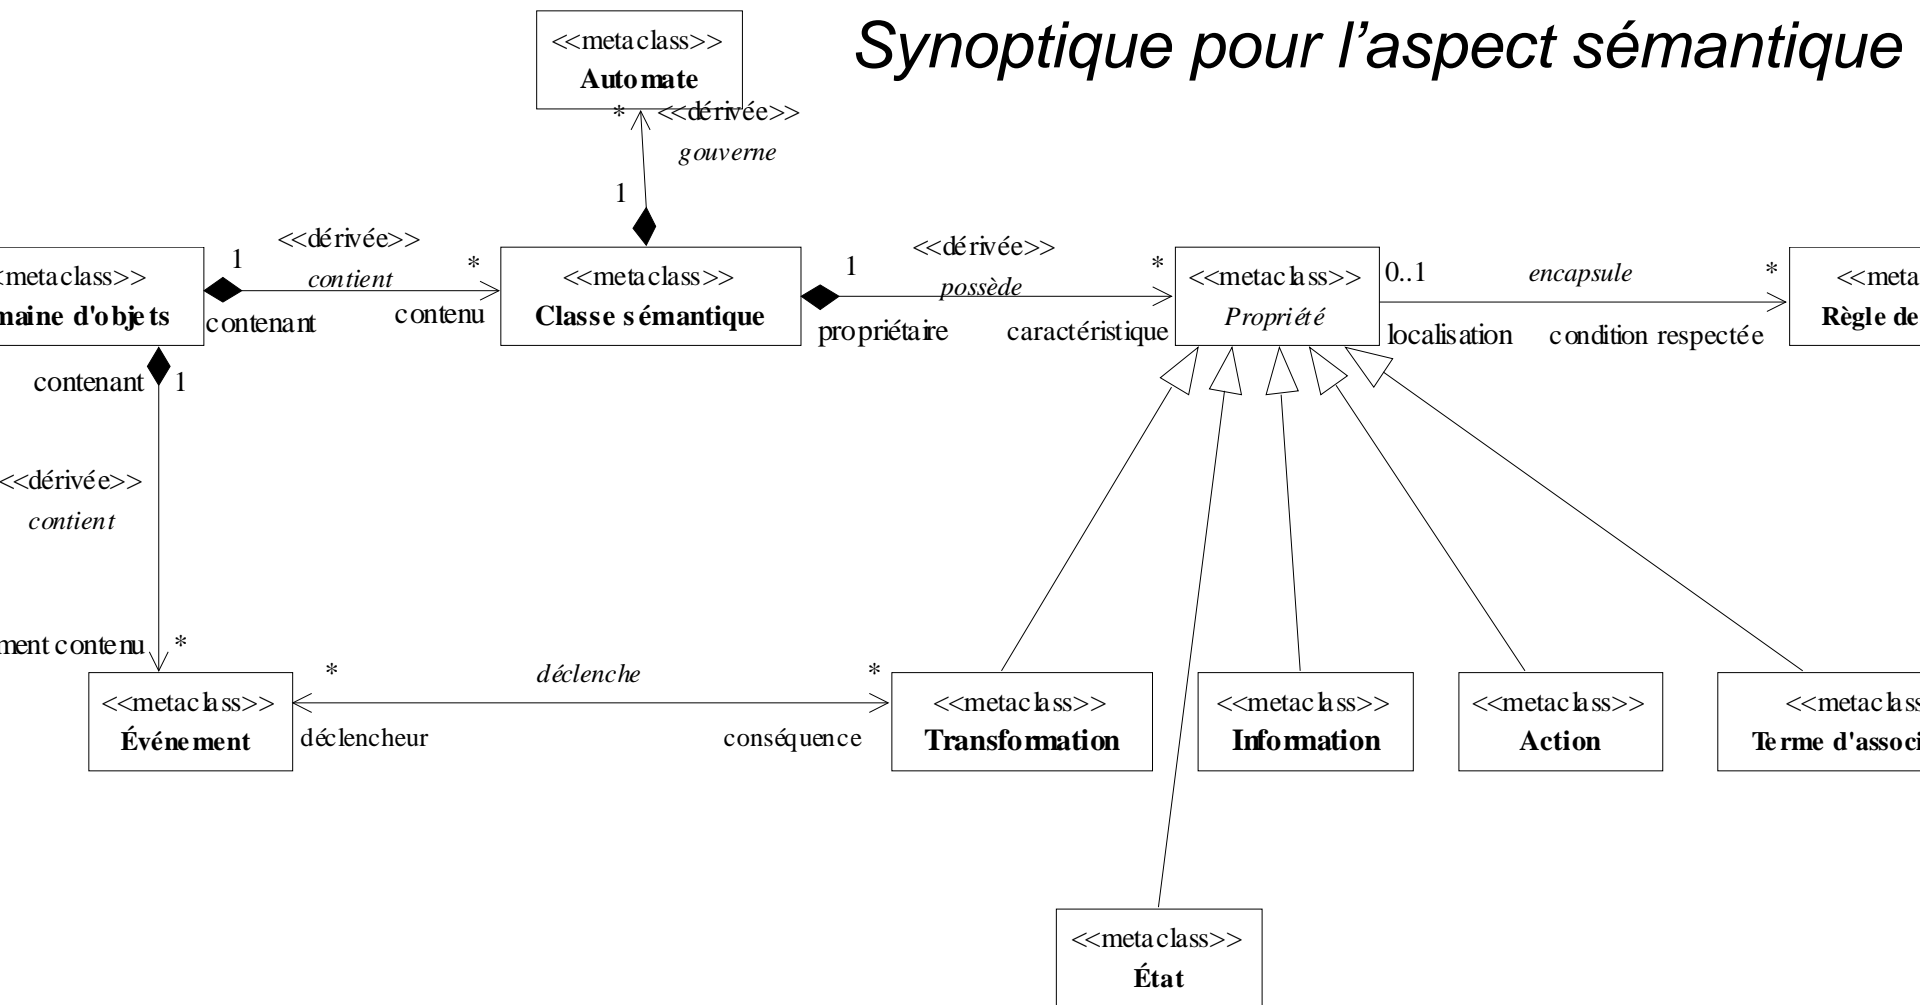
Synoptique pour l'aspect sémantique

<<metaclass>>
Automate

\*
<<dérivée>>
gouverne
1

<metaclass>>
maine d'objets

1
<<dérivée>>
contient
\*
contenant
contenu

<<metaclass>>
Classe sémantique

1
<<dérivée>>
possède
\*
propriétaire
caractéristique

<<metaclass>>
Propriété

0..1
encapsule
\*
localisation
condition respectée

<<meta
Règle de

contenant
1
<<dérivée>>
contient
ment contenu
\*

<<metaclass>>
Événement

\*
déclenche
\*
déclencheur
conséquence

<<metaclass>>
Transformation

<<metaclass>>
Information

<<metaclass>>
Action

<<metaclass
Terme d'associ

<<metaclass>>
État